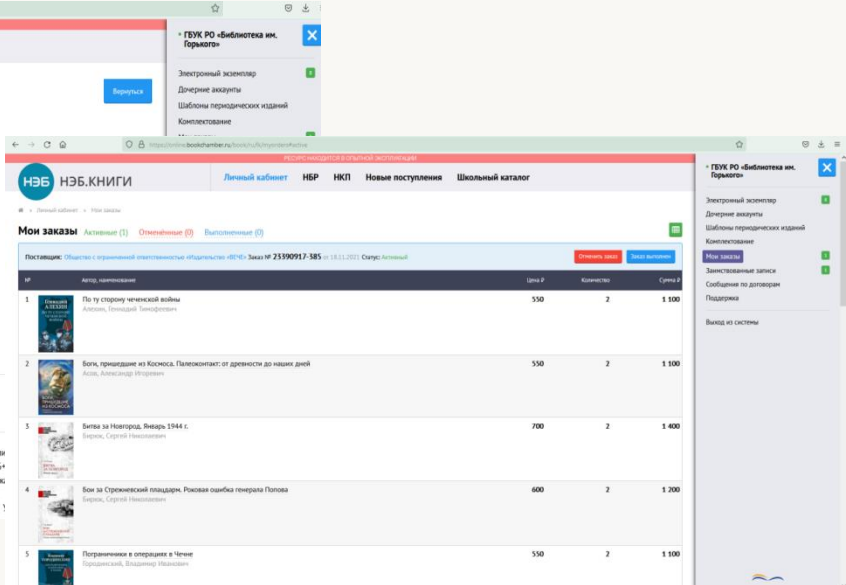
ГБУК РО «Библиотека им. Горького»

Электронный экземпляр
Дочерние аккаунты
Шаблоны периодических изданий
Комплектование

Вернуться

https://online.bookchamber.ru/book/ru/lk/myorders#active

РЕСУРС НАХОДИТСЯ В ОПЫТНОЙ ЭКСПЛУАТАЦИИ

НЭБ НЭБ.КНИГИ

Личный кабинет НБР НКП Новые поступления Школьный каталог

ГБУК РО «Библиотека им. Горького»

Электронный экземпляр
Дочерние аккаунты
Шаблоны периодических изданий
Комплектование
Мои заказы
Заимствованные записи
Сообщения по договорам
Поддержка
Выход из системы

Личный кабинет » Мои заказы

Мои заказы Активные (1) Отменённые (0) Выполненные (0)

Поставщик: Общество с ограниченной ответственностью «Издательство «ВЕЧЕ» Заказ № 23390917-385 от 18.11.2021 Статус: Активный

Отменить заказ Заказ выполнен

| № | | Автор, наименование | Цена ₽ | Количество | Сумма ₽ |
|---|---|---|---|---|---|
| 1 | | По ту сторону чеченской войны Алехин, Геннадий Тимофеевич | 550 | 2 | 1 100 |
| 2 | | Боги, пришедшие из Космоса. Палеоконтакт: от древности до наших дней Асов, Александр Игоревич | 550 | 2 | 1 100 |
| 3 | | Битва за Новгород. Январь 1944 г. Бирюк, Сергей Николаевич | 700 | 2 | 1 400 |
| 4 | | Бои за Стрежевский плацдарм. Роковая ошибка генерала Попова Бирюк, Сергей Николаевич | 600 | 2 | 1 200 |
| 5 | | Пограничники в операциях в Чечне Городинский, Владимир Иванович | 550 | 2 | 1 100 |